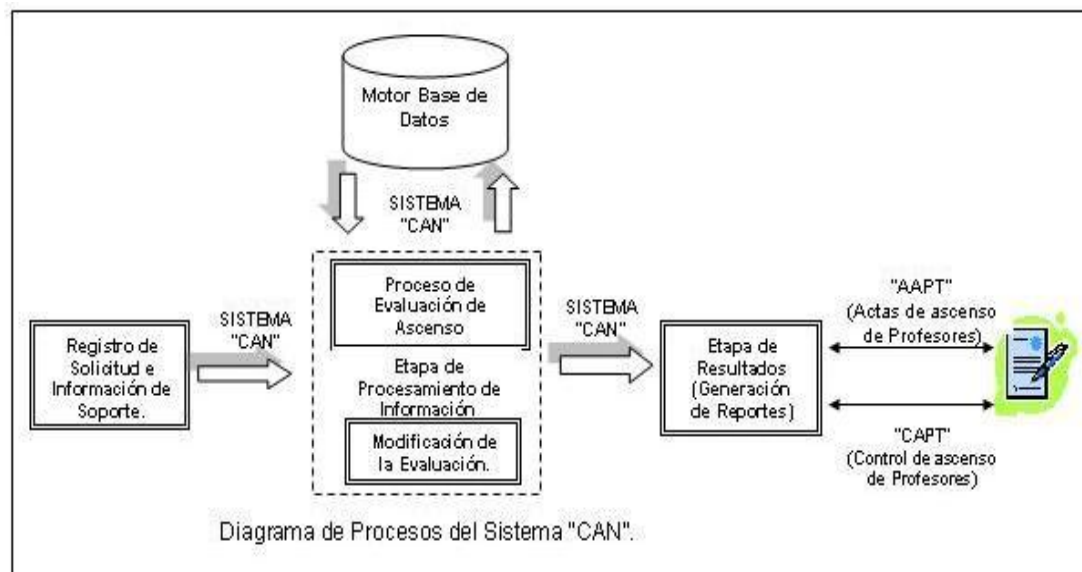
Motor Base de Datos

SISTEMA "CAN"

Proceso de Evaluación de Ascenso

Etapa de Procesamiento de Información

Modificación de la Evaluación.

SISTEMA "CAN"

Registro de Solicitud e Información de Soporte.

SISTEMA "CAN"

Etapa de Resultados (Generación de Reportes)

"AAPT" (Actas de ascenso de Profesores)

"CAPT" (Control de ascenso de Profesores)

Diagrama de Procesos del Sistema "CAN".